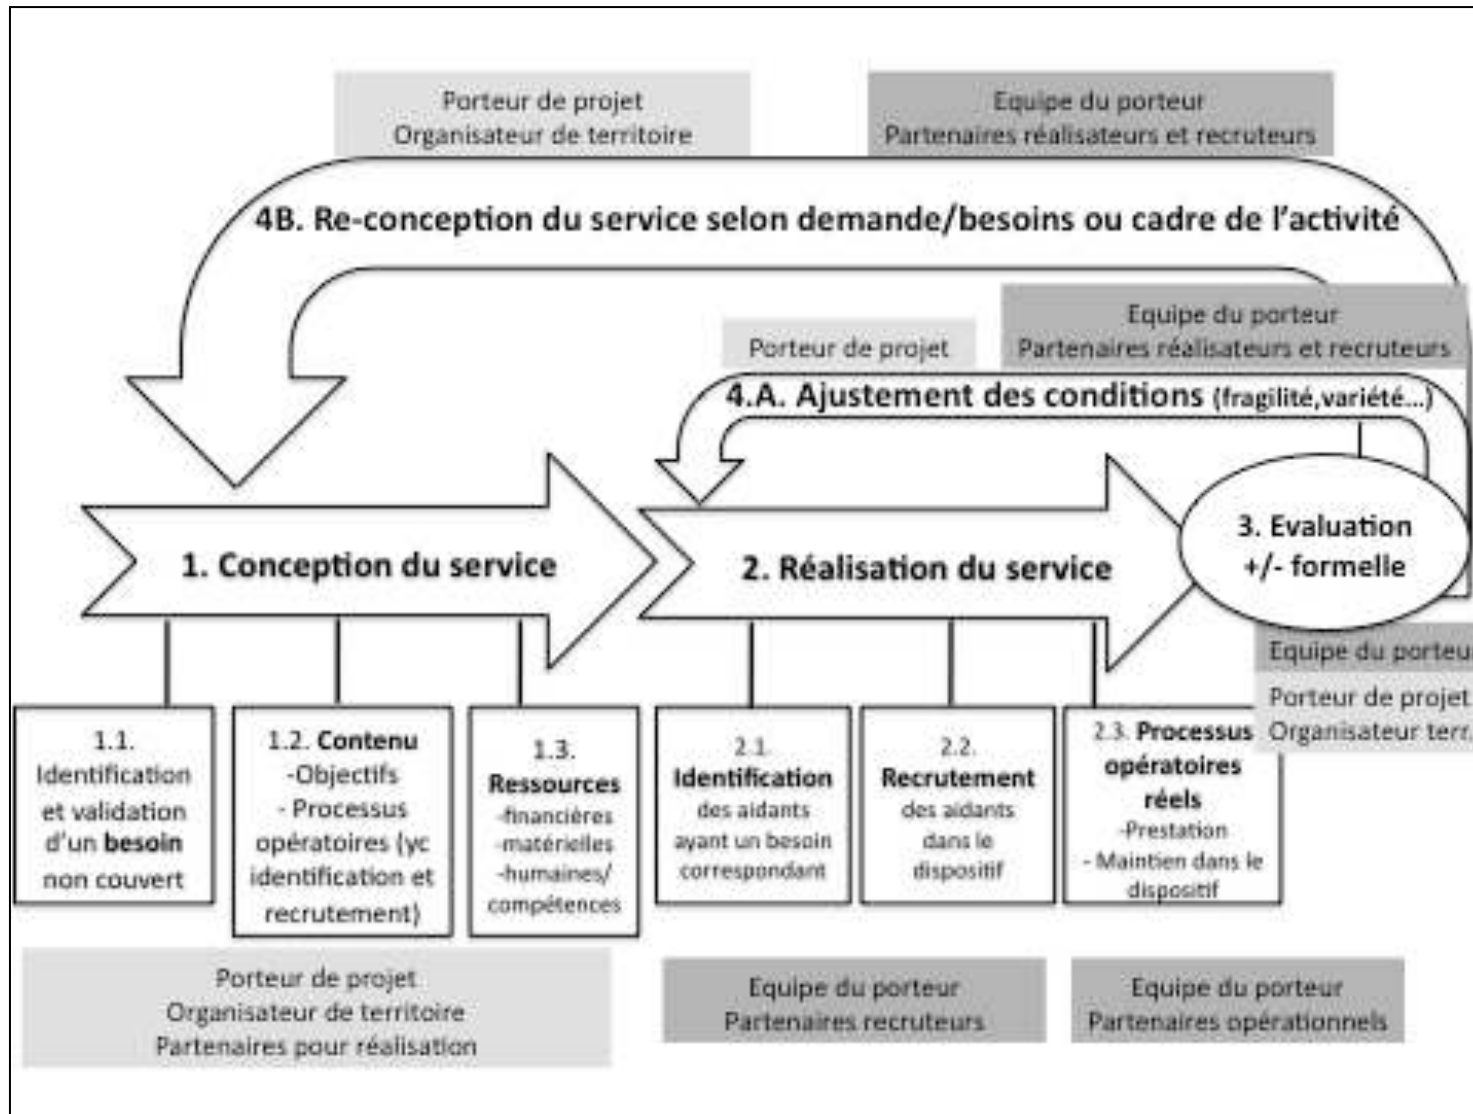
Porteur de projet
Organisateur de territoire

Equipe du porteur
Partenaires réalisateurs et recruteurs

4B. Re-conception du service selon demande/besoins ou cadre de l'activité

Porteur de projet

Equipe du porteur
Partenaires réalisateurs et recruteurs

4.A. Ajustement des conditions (fragilité,variété...)

1. Conception du service

2. Réalisation du service

3. Evaluation +/- formelle

Equipe du porteu
Porteur de projet
Organisateur terr.

1.1. Identification et validation d'un besoin non couvert

1.2. Contenu
-Objectifs
- Processus opératoires (yc identification et recrutement)

1.3. Ressources
-financières
-matérielles
-humaines/ compétences

2.1. Identification des aidants ayant un besoin correspondant

2.2. Recrutement des aidants dans le dispositif

2.3. Processus opératoires réels
-Prestation
- Maintien dans le dispositif

Porteur de projet
Organisateur de territoire
Partenaires pour réalisation

Equipe du porteur
Partenaires recruteurs

Equipe du porteur
Partenaires opérationnels